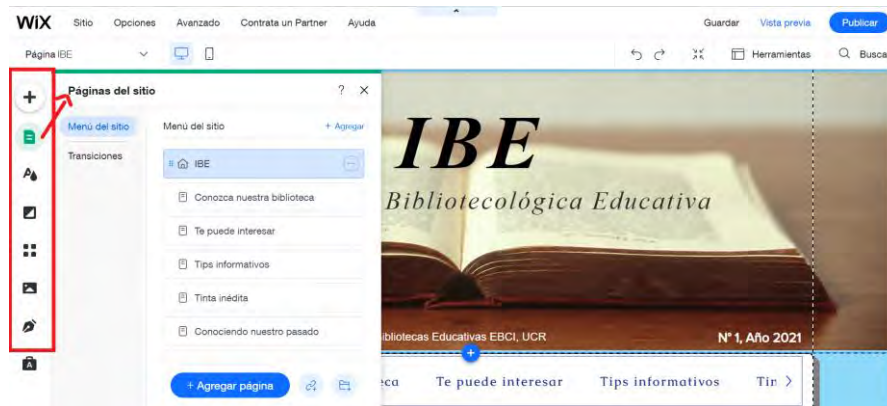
WiX Sitio Opciones Avanzado Contrata un Partner Ayuda Guardar Vista previa Publicar

Página IBE Herramientas Busca

Páginas del sitio ? ×

Menú del sitio

Transiciones

Menú del sitio + Agregar

IBE

Conozca nuestra biblioteca

Te puede interesar

Tips informativos

Tinta inédita

Conociendo nuestro pasado

+ Agregar página

IBE

Bibliotecológica Educativa

ibliotecas Educativas EBCI, UCR

N° 1, Año 2021

eca Te puede interesar Tips informativos Tin